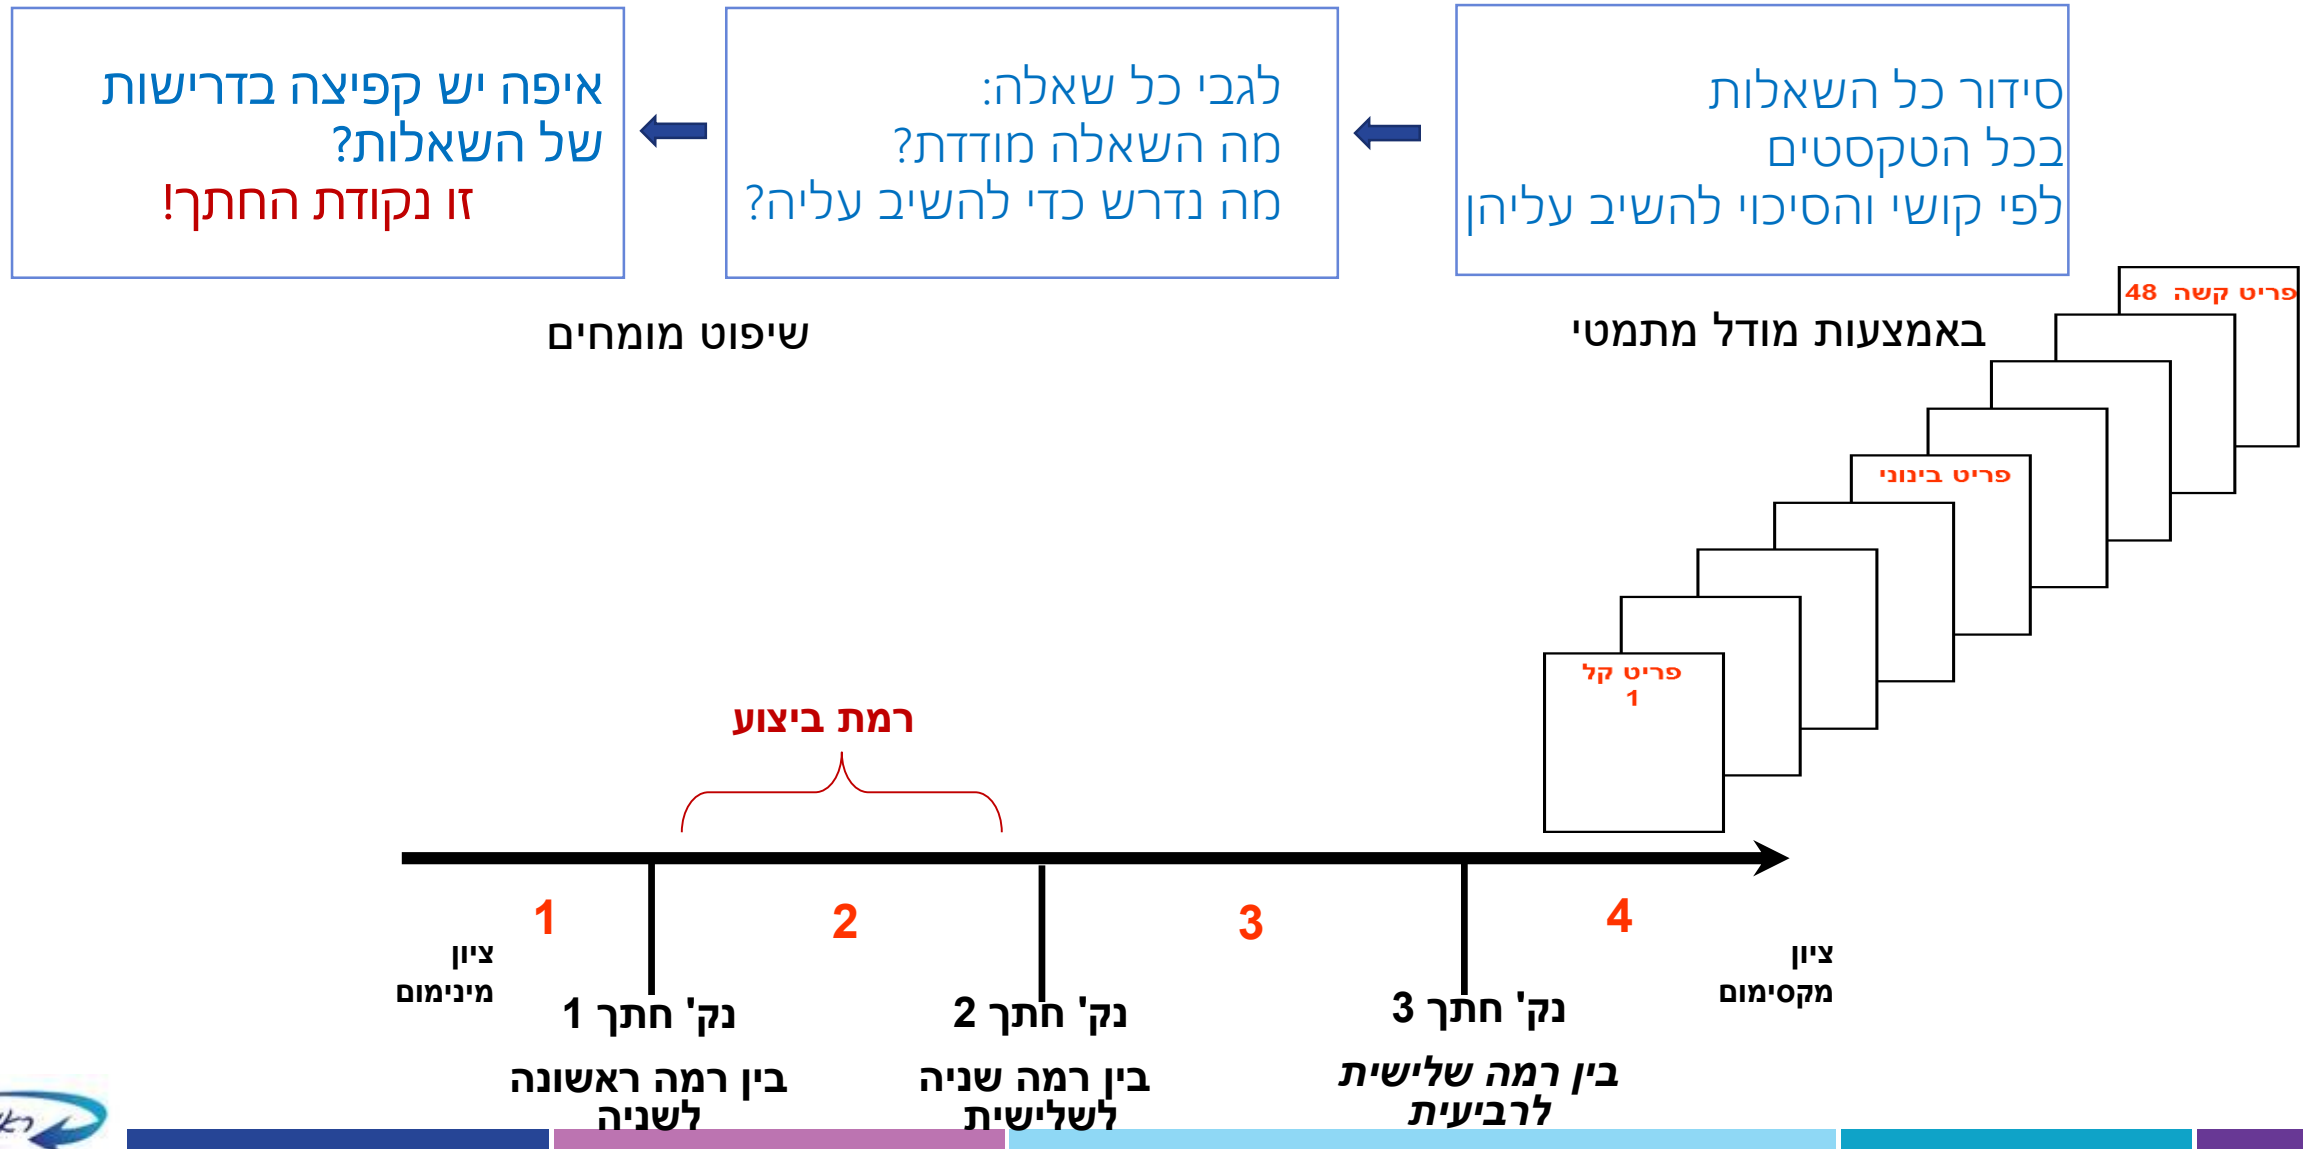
סידור כל השאלות
בכל הטקסטים
לפי קושי והסיכוי להשיב עליהן

לגבי כל שאלה:
מה השאלה מודדת?
מה נדרש כדי להשיב עליה?

איפה יש קפיצה בדרישות
של השאלות?
זו נקודת החתך!

באמצעות מודל מתמטי

שיפוט מומחים

פריט קשה 48

פריט בינוני

פריט קל
1

רמת ביצוע

ציון
מינימום

1

נק' חתך 1

בין רמה ראשונה
לשניה

2

נק' חתך 2

בין רמה שניה
לשלישית

3

נק' חתך 3

בין רמה שלישית
לרביעית

4

ציון
מקסימום